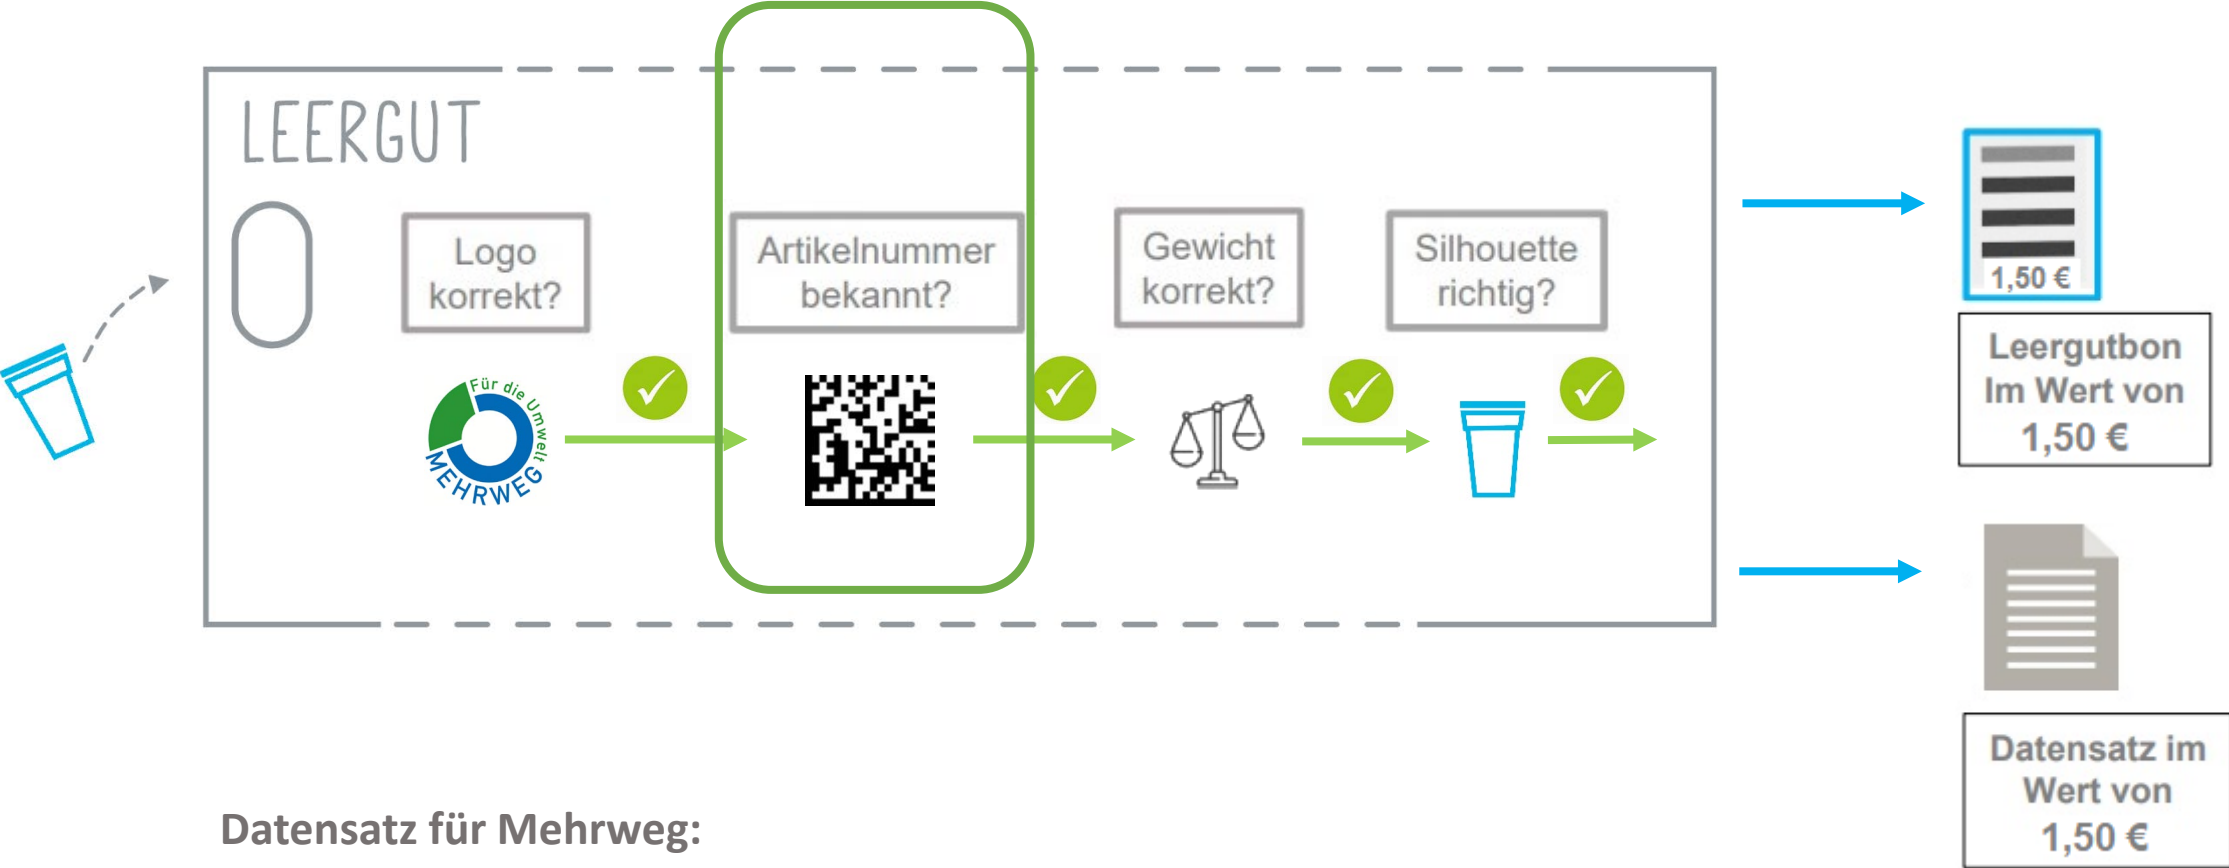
LEERGUT

Logo korrekt?

Für die Umwelt
MEHRWEG

Artikelnummer bekannt?

Gewicht korrekt?

Silhouette richtig?

1,50 €

Leergutbon Im Wert von 1,50 €

Datensatz im Wert von 1,50 €

Datensatz für Mehrweg: